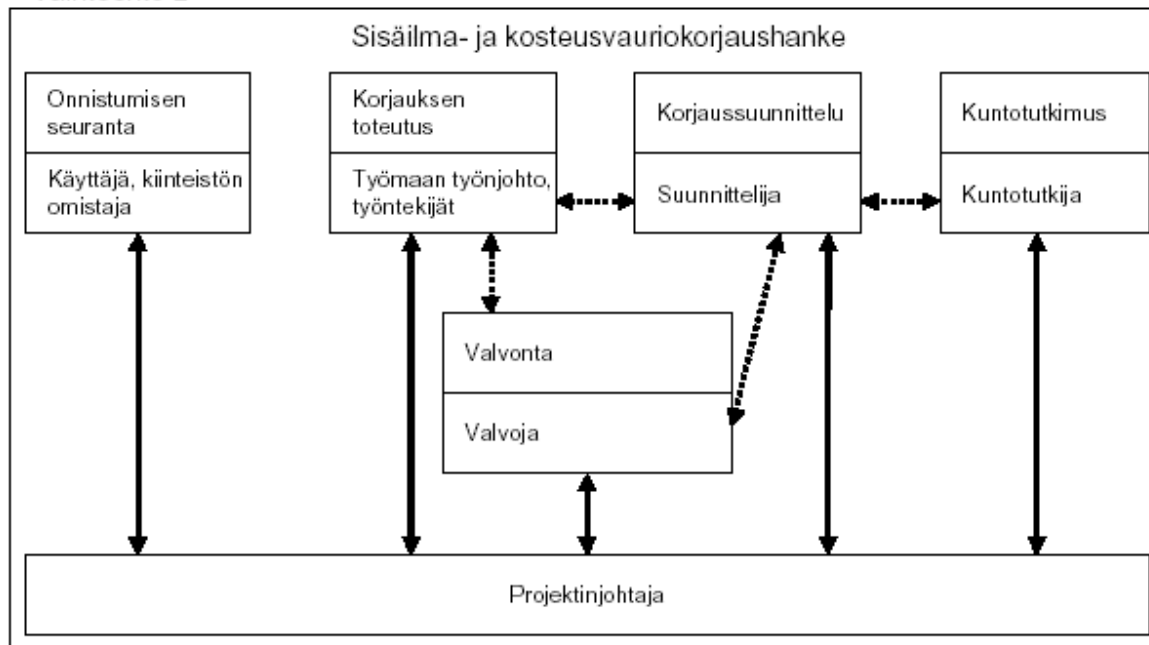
Sisäilma- ja kosteusvauriokorjaushanke

Onnistumisen seuranta

Käyttäjä, kiinteistön omistaja

Korjauksen toteutus

Työmaan työnjohto, työntekijät

Korjaussuunnittelu

Suunnittelija

Kuntotutkimus

Kuntotutkija

Valvonta

Valvoja

Projektinjohtaja